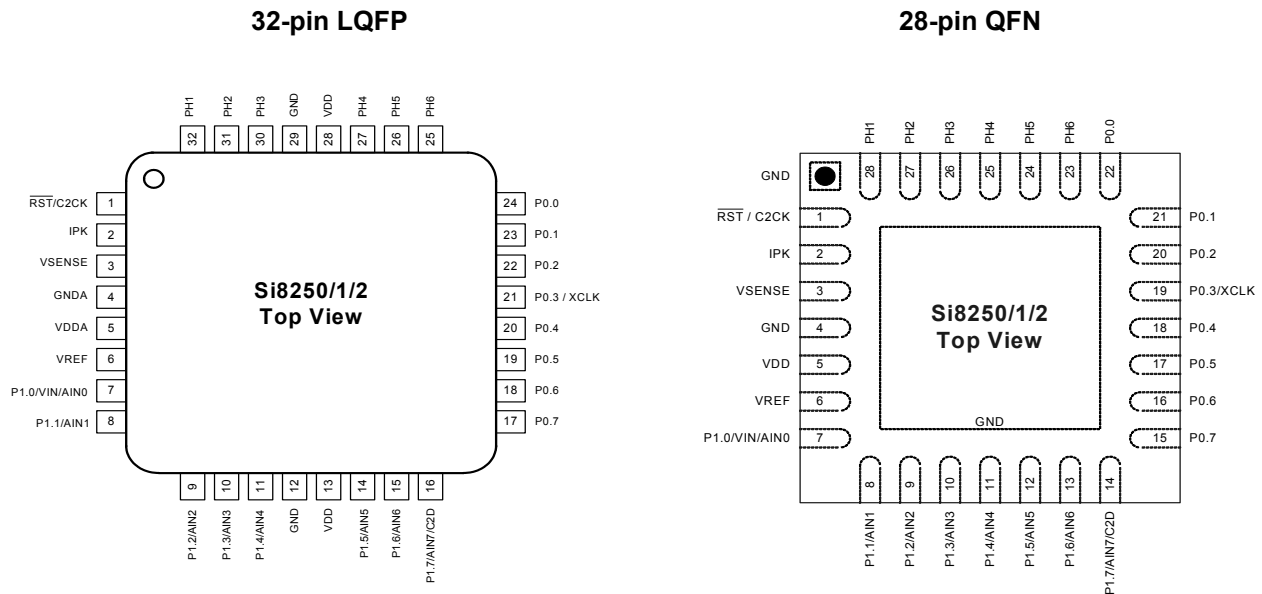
32-pin LQFP

PH1 32
PH2 31
PH3 30
GND 29
VDD 28
PH4 27
PH5 26
PH6 25

$\overline{RST}$/C2CK 1
IPK 2
VSENSE 3
GNDA 4
VDDA 5
VREF 6
P1.0/VIN/AIN0 7
P1.1/AIN1 8

Si8250/1/2
Top View

24 P0.0
23 P0.1
22 P0.2
21 P0.3 / XCLK
20 P0.4
19 P0.5
18 P0.6
17 P0.7

9 P1.2/AIN2
10 P1.3/AIN3
11 P1.4/AIN4
12 GND
13 VDD
14 P1.5/AIN5
15 P1.6/AIN6
16 P1.7/AIN7/C2D

28-pin QFN

PH1 28
PH2 27
PH3 26
PH4 25
PH5 24
PH6 23
P0.0 22

GND
$\overline{RST}$ / C2CK 1
IPK 2
VSENSE 3
GND 4
VDD 5
VREF 6
P1.0/VIN/AIN0 7

Si8250/1/2
Top View

GND

21 P0.1
20 P0.2
19 P0.3/XCLK
18 P0.4
17 P0.5
16 P0.6
15 P0.7

8 P1.1/AIN1
9 P1.2/AIN2
10 P1.3/AIN3
11 P1.4/AIN4
12 P1.5/AIN5
13 P1.6/AIN6
14 P1.7/AIN7/C2D